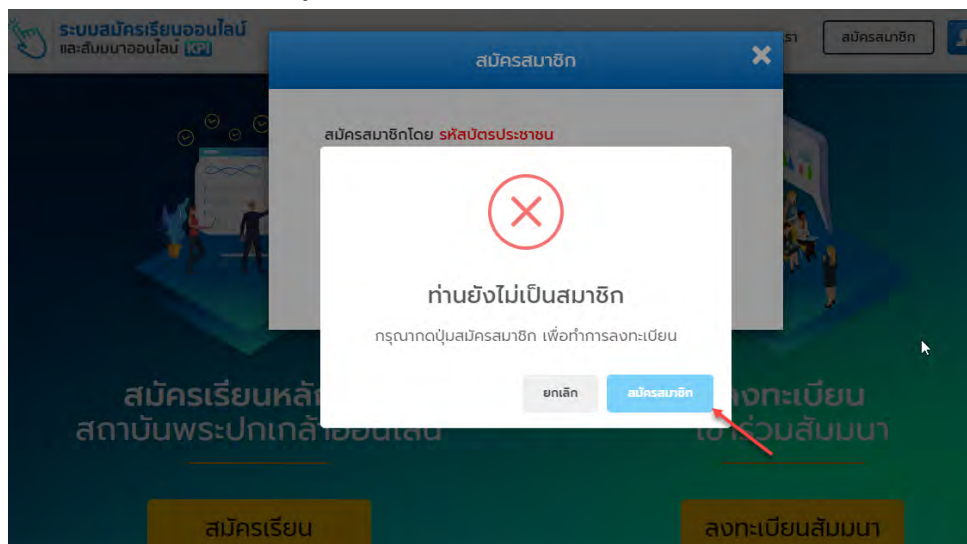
ระบบสมัครเรียนออนไลน์
และสัมมนาออนไลน์ KPI

รา

สมัครสมาชิก

สมัครสมาชิก

สมัครสมาชิกโดย รหัสบัตรประชาชน

ท่านยังไม่เป็นสมาชิก

กรุณากดปุ่มสมัครสมาชิก เพื่อทำการลงทะเบียน

ยกเลิก

สมัครสมาชิก

สมัครเรียนหลั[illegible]
สถาบันพระปกเกล้า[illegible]

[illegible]ลงทะเบียน
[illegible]ร่วมสัมมนา

สมัครเรียน

ลงทะเบียนสัมมนา